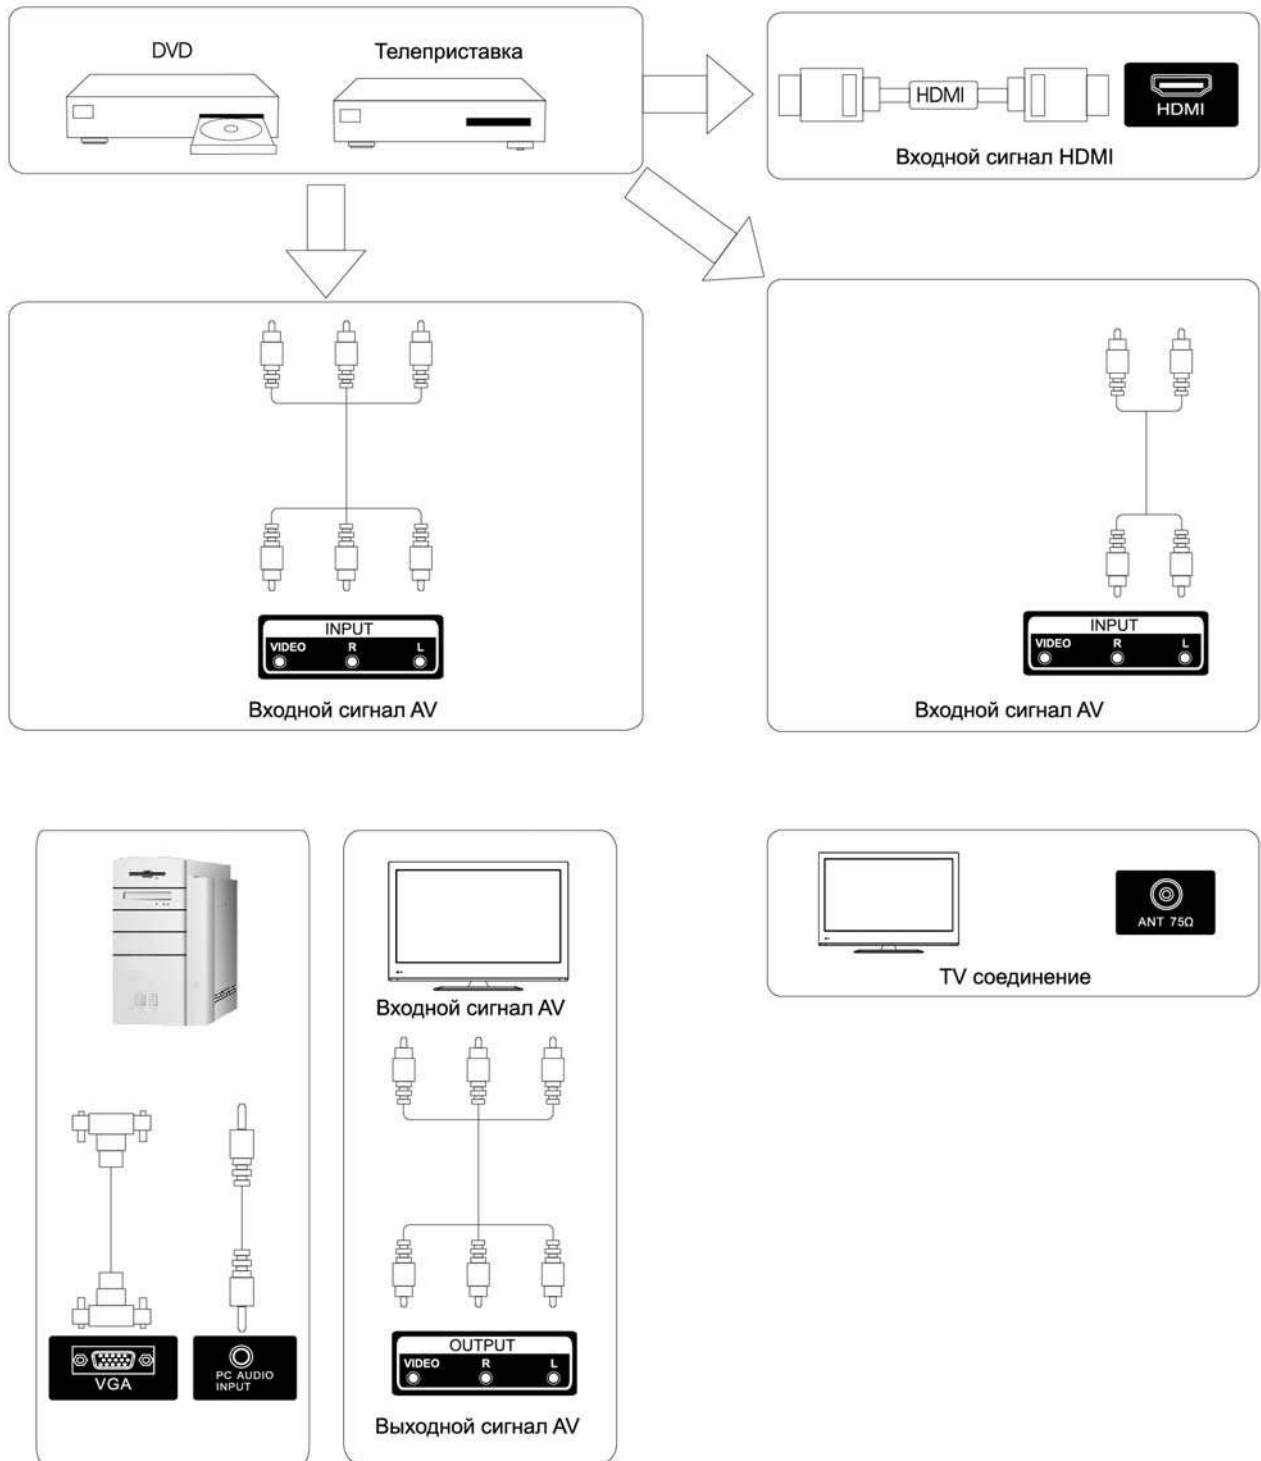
DVD

Телеприставка

HDMI

HDMI

Входной сигнал HDMI

INPUT
VIDEO R L

Входной сигнал AV

INPUT
VIDEO R L

Входной сигнал AV

VGA

PC AUDIO INPUT

Входной сигнал AV

OUTPUT
VIDEO R L

Выходной сигнал AV

ANT 75Ω

TV соединение